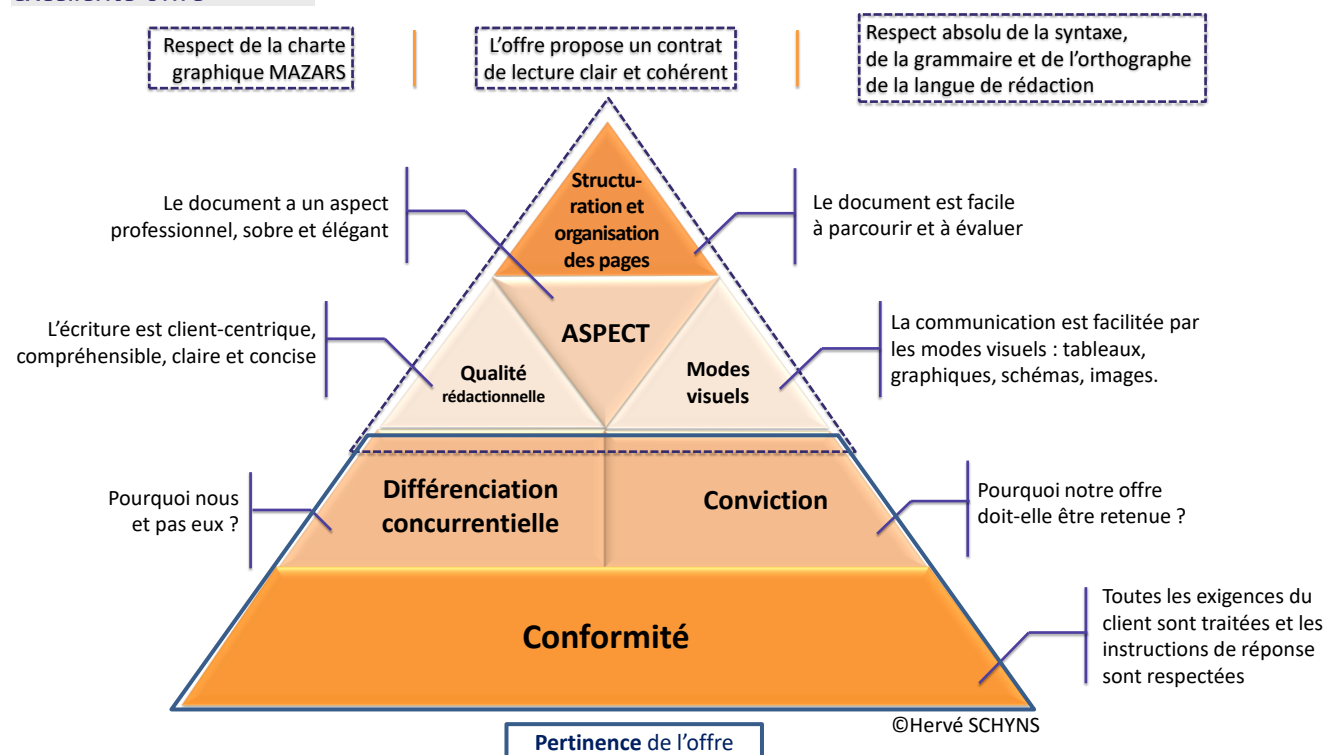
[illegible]

Respect de la charte graphique MAZARS

L'offre propose un contrat de lecture clair et cohérent

Respect absolu de la syntaxe, de la grammaire et de l'orthographe de la langue de rédaction

Le document a un aspect professionnel, sobre et élégant

Structuration et organisation des pages

Le document est facile à parcourir et à évaluer

L'écriture est client-centrique, compréhensible, claire et concise

ASPECT

Qualité rédactionnelle

Modes visuels

La communication est facilitée par les modes visuels : tableaux, graphiques, schémas, images.

Pourquoi nous et pas eux ?

Différenciation concurrentielle

Conviction

Pourquoi notre offre doit-elle être retenue ?

Conformité

Toutes les exigences du client sont traitées et les instructions de réponse sont respectées

©Hervé SCHYNS

Pertinence de l'offre